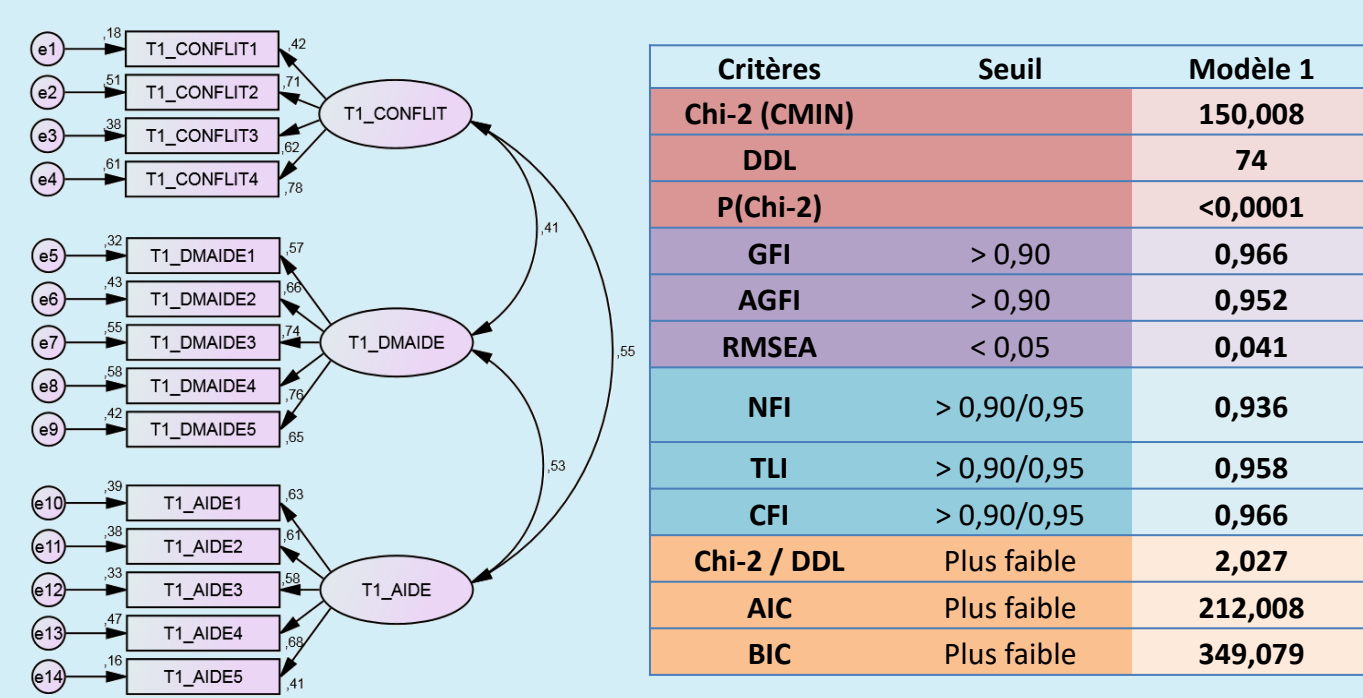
e1 ,18 T1_CONFLIT1 ,42
e2 ,51 T1_CONFLIT2 ,71
e3 ,38 T1_CONFLIT3 ,62
e4 ,61 T1_CONFLIT4 ,78
T1_CONFLIT

e5 ,32 T1_DMAIDE1 ,57
e6 ,43 T1_DMAIDE2 ,66
e7 ,55 T1_DMAIDE3 ,74
e8 ,58 T1_DMAIDE4 ,76
e9 ,42 T1_DMAIDE5 ,65
T1_DMAIDE

,41
,55
,53

e10 ,39 T1_AIDE1 ,63
e11 ,38 T1_AIDE2 ,61
e12 ,33 T1_AIDE3 ,58
e13 ,47 T1_AIDE4 ,68
e14 ,16 T1_AIDE5 ,41
T1_AIDE

| Critères | Seuil | Modèle 1 |
|---|---|---|
| Chi-2 (CMIN) | | 150,008 |
| DDL | | 74 |
| P(Chi-2) | | <0,0001 |
| GFI | > 0,90 | 0,966 |
| AGFI | > 0,90 | 0,952 |
| RMSEA | < 0,05 | 0,041 |
| NFI | > 0,90/0,95 | 0,936 |
| TLI | > 0,90/0,95 | 0,958 |
| CFI | > 0,90/0,95 | 0,966 |
| Chi-2 / DDL | Plus faible | 2,027 |
| AIC | Plus faible | 212,008 |
| BIC | Plus faible | 349,079 |